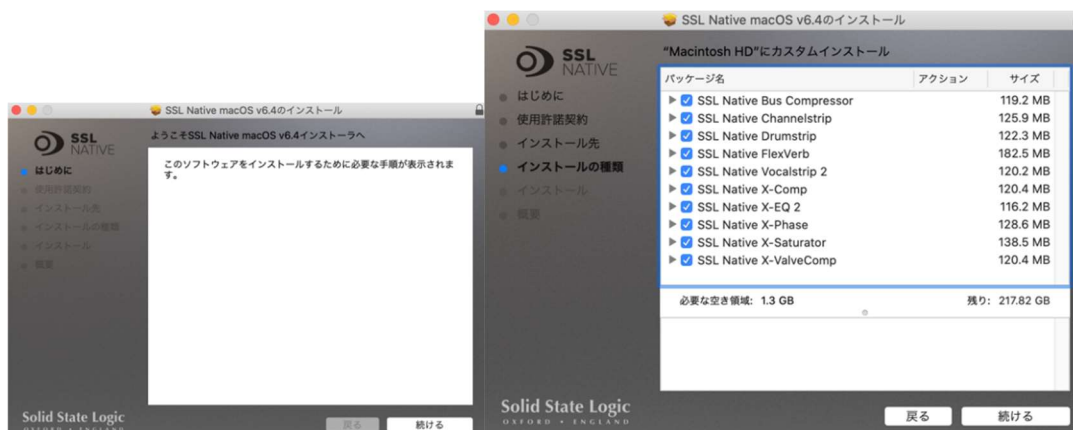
SSL Native macOS v6.4のインストール

SSL NATIVE

ようこそSSL Native macOS v6.4インストーラへ

はじめに
使用許諾契約
インストール先
インストールの種類
インストール
概要

このソフトウェアをインストールするために必要な手順が表示されます。

Solid State Logic
OXFORD • ENGLAND

戻る
続ける

SSL Native macOS v6.4のインストール

SSL NATIVE

"Macintosh HD"にカスタムインストール

はじめに
使用許諾契約
インストール先
インストールの種類
インストール
概要

| パッケージ名 | アクション | サイズ |
|---|---|---|
| SSL Native Bus Compressor | | 119.2 MB |
| SSL Native Channelstrip | | 125.9 MB |
| SSL Native Drumstrip | | 122.3 MB |
| SSL Native FlexVerb | | 182.5 MB |
| SSL Native Vocalstrip 2 | | 120.2 MB |
| SSL Native X-Comp | | 120.4 MB |
| SSL Native X-EQ 2 | | 116.2 MB |
| SSL Native X-Phase | | 128.6 MB |
| SSL Native X-Saturator | | 138.5 MB |
| SSL Native X-ValveComp | | 120.4 MB |

必要な空き領域: 1.3 GB
残り: 217.82 GB

Solid State Logic
OXFORD • ENGLAND

戻る
続ける